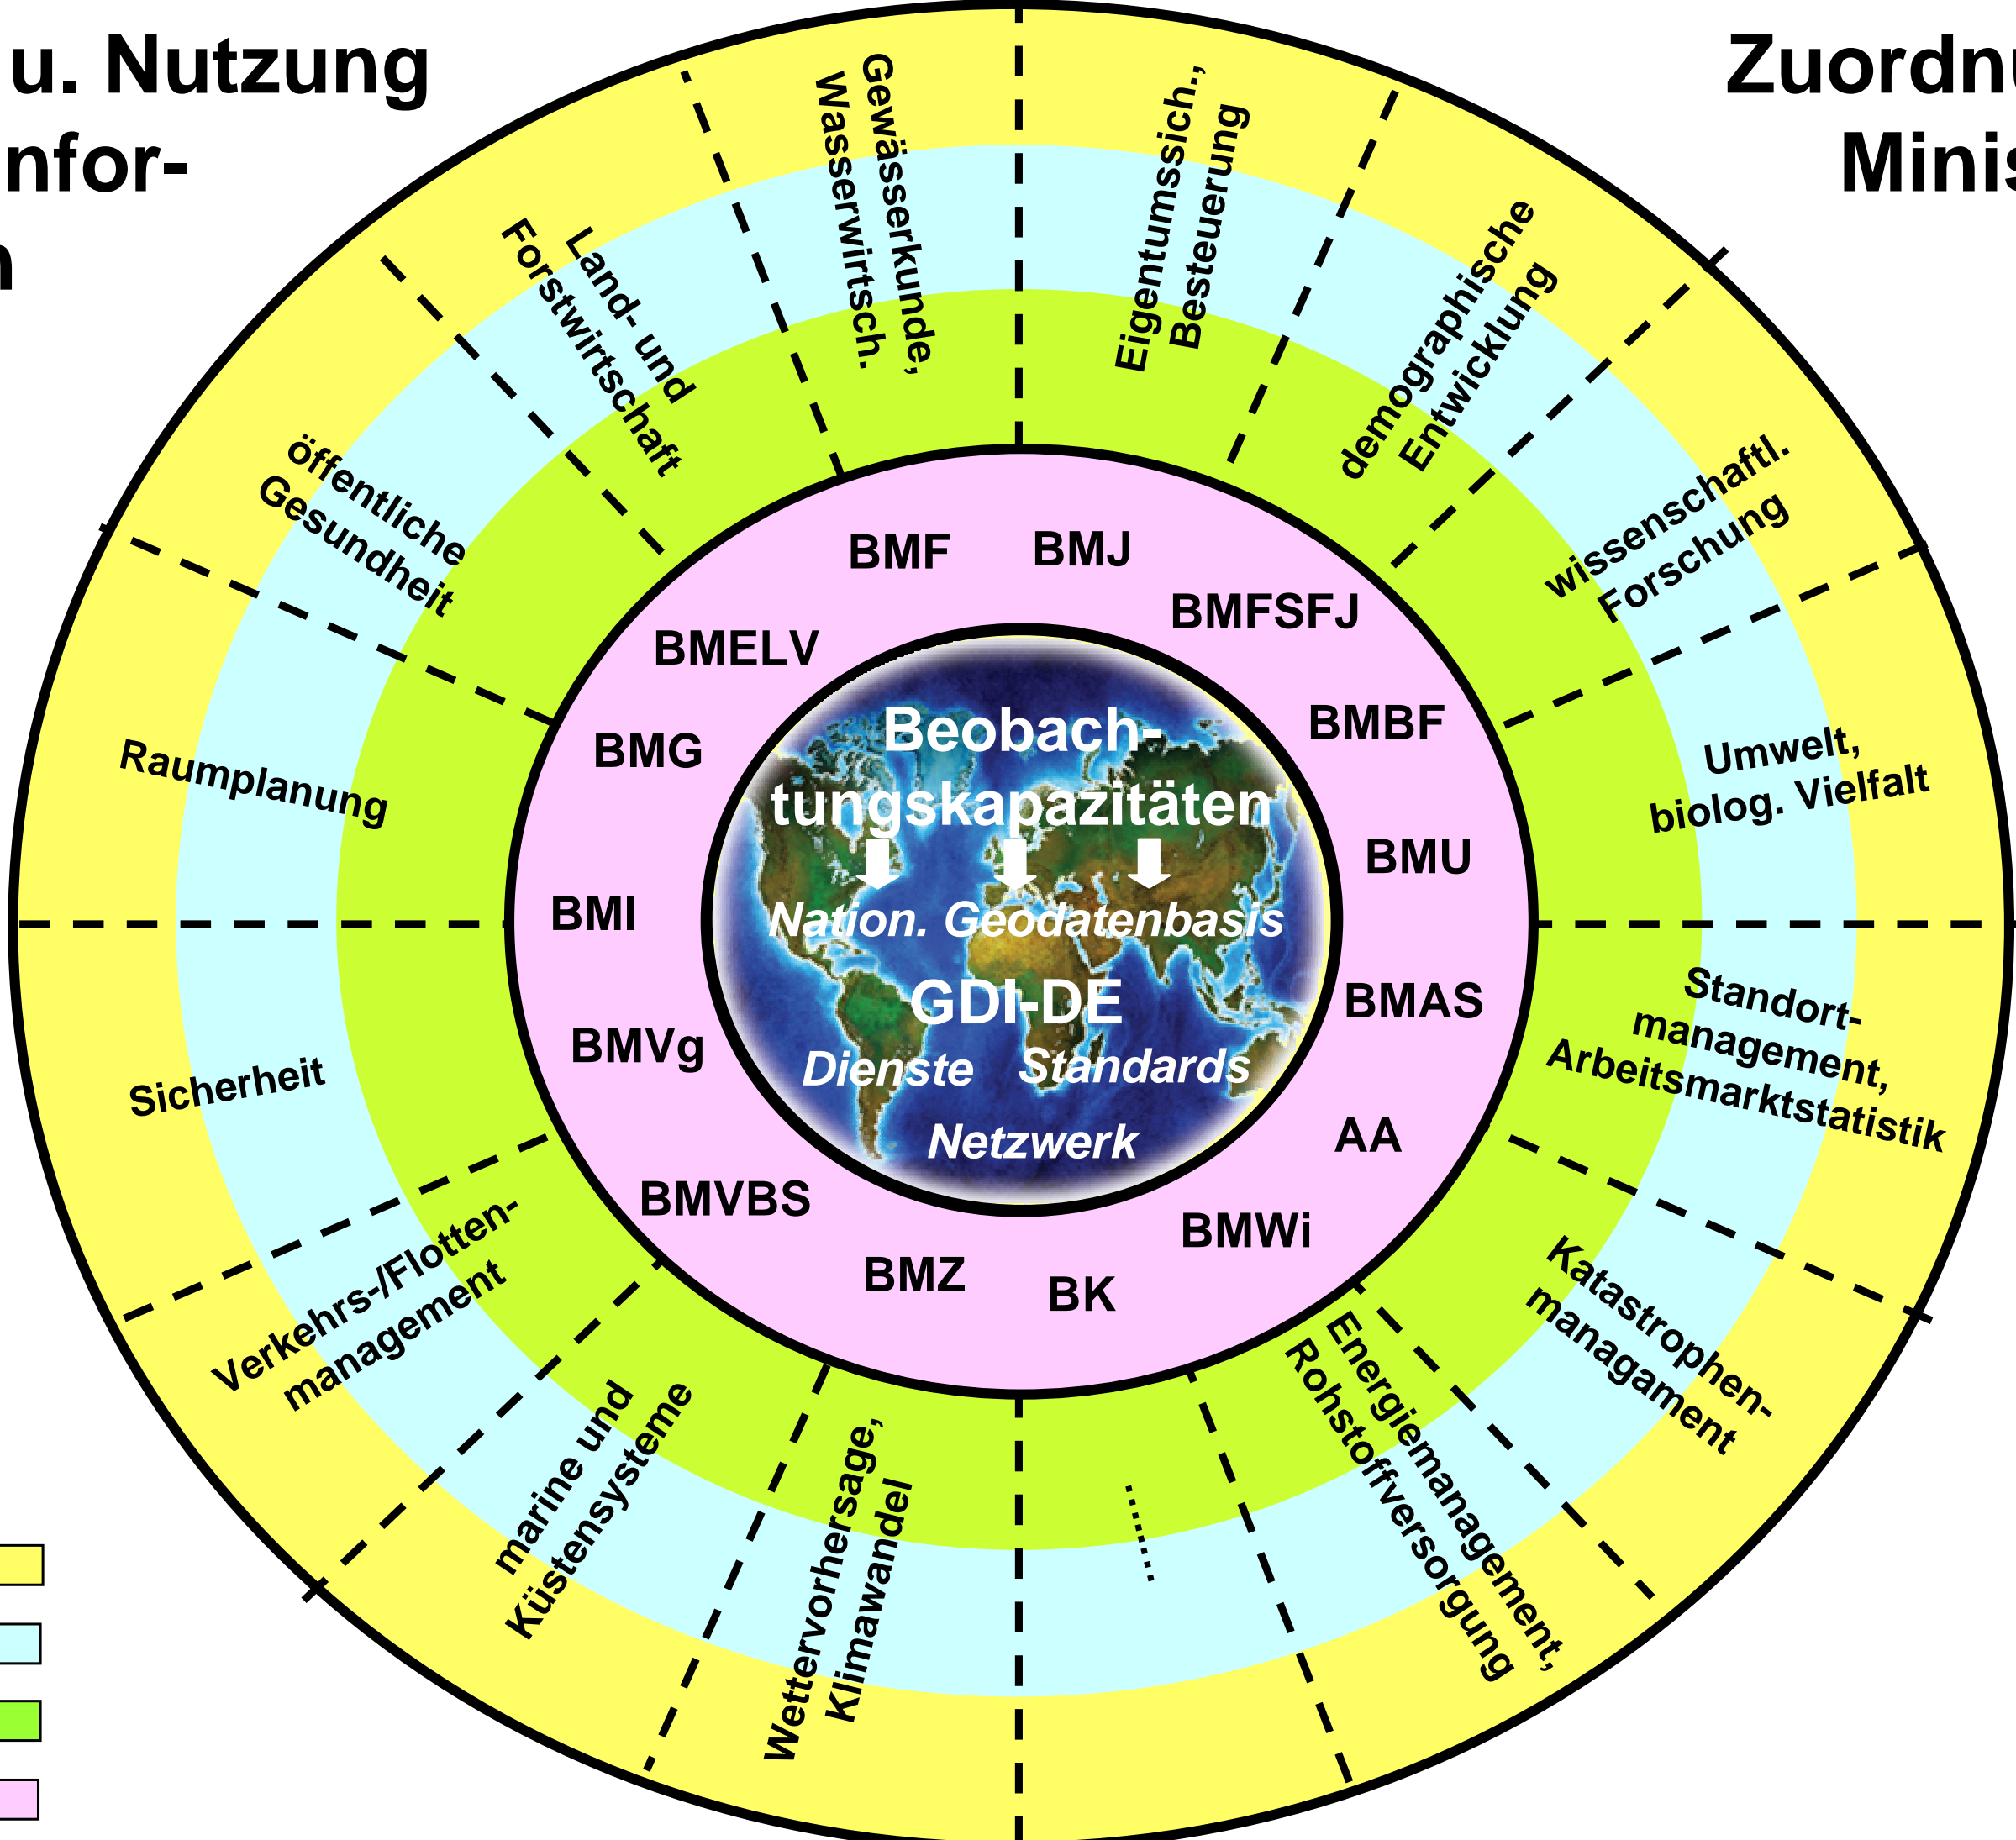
u. Nutzung
nfor-
n

Zuordnu
Minis

Gewässerkunde, Wasserwirtsch.

Eigentumssich., Besteuerung

Land- und Forstwirtschaft

demographische Entwicklung

öffentliche Gesundheit

wissenschaftl. Forschung

Raumplanung

Umwelt, biolog. Vielfalt

Sicherheit

Standort-management, Arbeitsmarktstatistik

Verkehrs-/Flotten-management

Katastrophen-managament

marine und Küstensysteme

Wettervorhersage, Klimawandel

......

Energiemanagement, Rohstoffversorgung

BMF
BMJ
BMFSFJ
BMELV
BMBF
BMG
BMU
BMI
BMAS
BMVg
AA
BMVBS
BMWi
BMZ
BK

Beobachtungskapazitäten
Nation. Geodatenbasis
GDI-DE
Dienste
Standards
Netzwerk